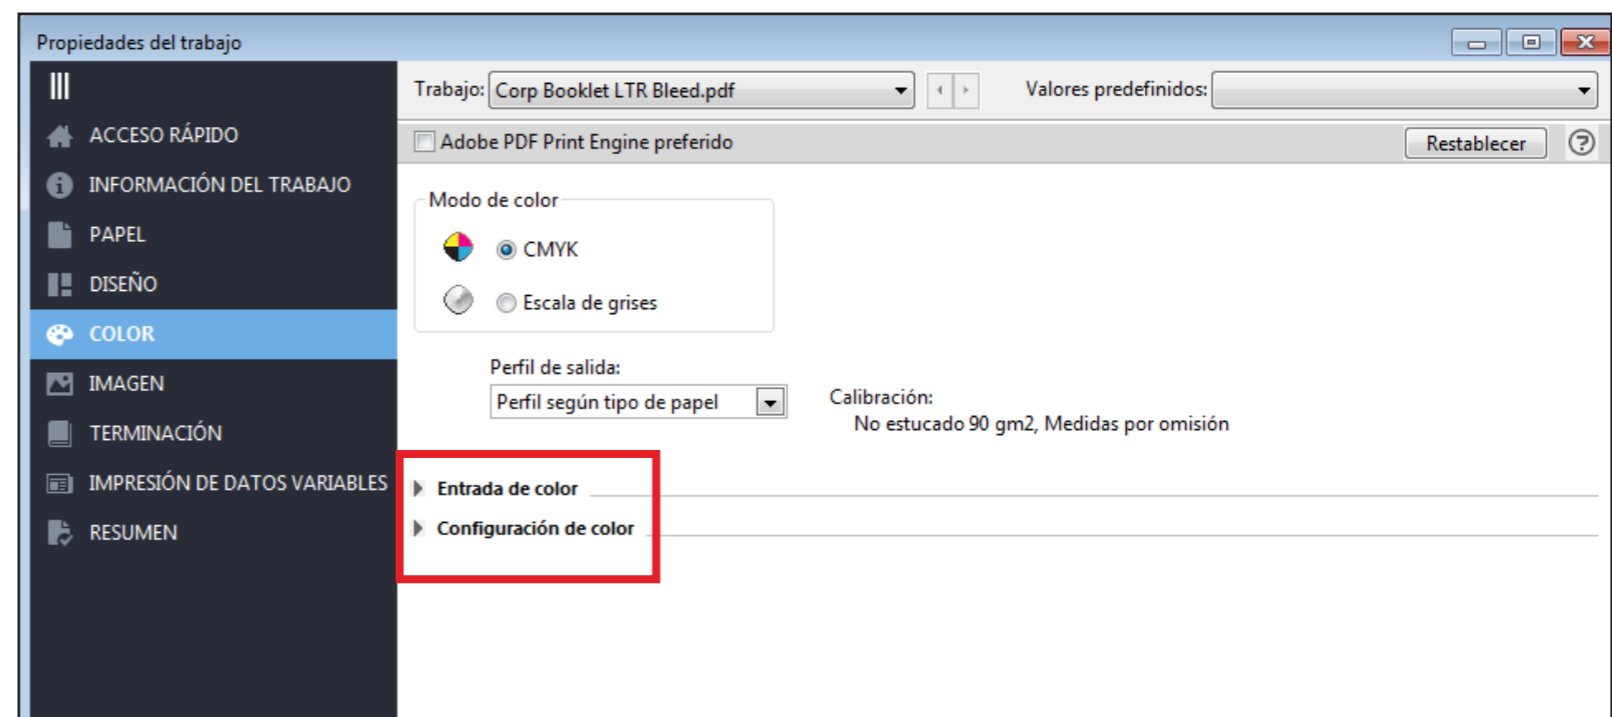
Propiedades del trabajo

ACCESO RÁPIDO
INFORMACIÓN DEL TRABAJO
PAPEL
DISEÑO
COLOR
IMAGEN
TERMINACIÓN
IMPRESIÓN DE DATOS VARIABLES
RESUMEN

Trabajo: Corp Booklet LTR Bleed.pdf
Valores predefinidos:

Adobe PDF Print Engine preferido
Restablecer

Modo de color
CMYK
Escala de grises

Perfil de salida:
Perfil según tipo de papel

Calibración:
No estucado 90 gm2, Medidas por omisión

Entrada de color
Configuración de color